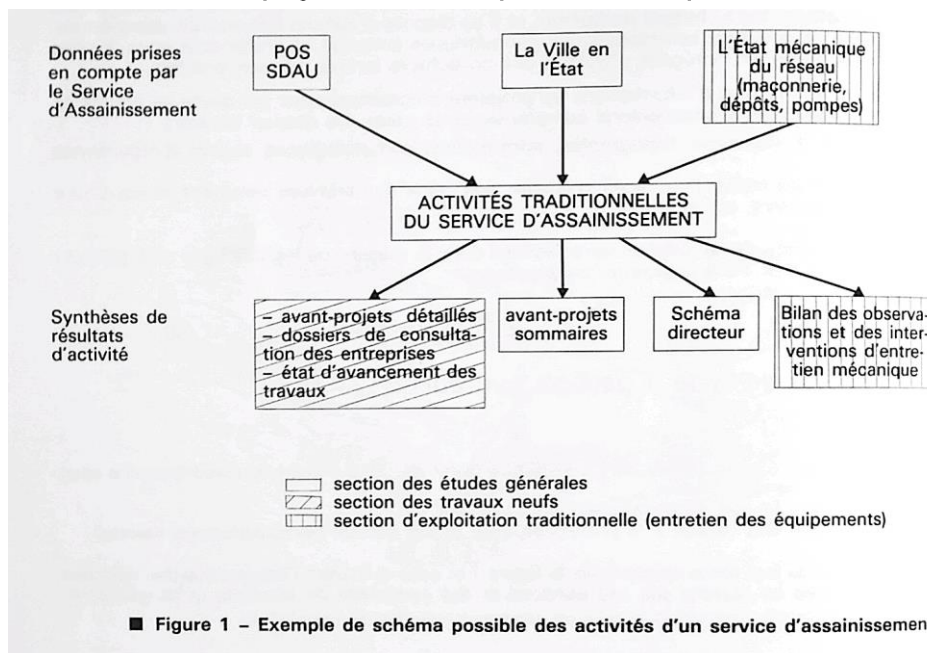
Données prises en compte par le Service d'Assainissement

POS SDAU

La Ville en l'État

L'État mécanique du réseau (maçonnerie, dépôts, pompes)

ACTIVITÉS TRADITIONNELLES DU SERVICE D'ASSAINISSEMENT

Synthèses de résultats d'activité

– avant-projets détaillés
– dossiers de consultation des entreprises
– état d'avancement des travaux

avant-projets sommaires

Schéma directeur

Bilan des observations et des interventions d'entretien mécanique

section des études générales
section des travaux neufs
section d'exploitation traditionnelle (entretien des équipements)

■ Figure 1 – Exemple de schéma possible des activités d'un service d'assainissemen